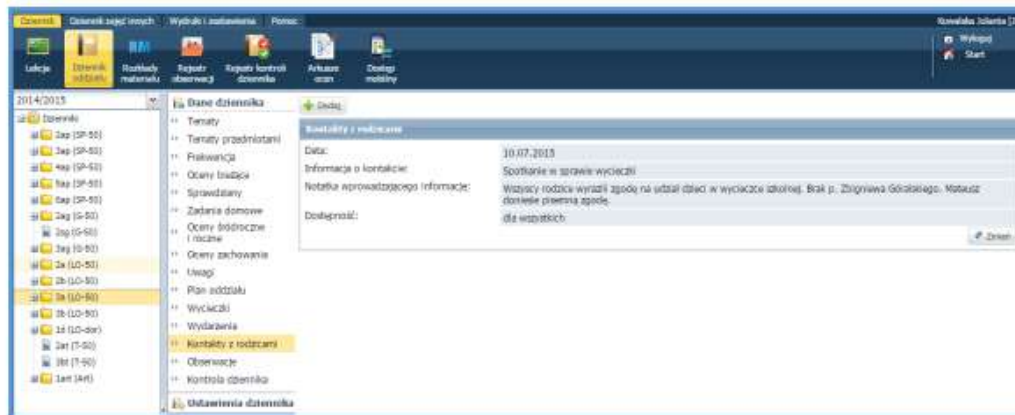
Dziennik Dziennik zajęć innych Wydruki i zestawienia Pomoc

Kowalska Jolanta [

Lekcje Dziennik oddziału Rozkłady materiału Rejestr obserwacji Rejestr kontroli dziennika Arkusze ocen Dostęp mobilny

Wyloguj Start

2014/2015

Dziennik
2ap (SP-50)
3ap (SP-50)
4ap (SP-50)
5ap (SP-50)
6ap (SP-50)
2ag (G-50)
2ag (G-50)
3ag (G-50)
2a (LO-50)
2b (LO-50)
3a (LO-50)
3b (LO-50)
1d (LO-dor)
2at (T-50)
3bt (T-50)
1art (Art)

Dane dziennika
Tematy
Tematy przedmiotami
Frekwencja
Oceny bieżące
Sprawdziany
Zadania domowe
Oceny śródroczne i roczne
Oceny zachowania
Uwagi
Plan oddziału
Wycieczki
Wydarzenia
Kontakty z rodzicami
Obserwacje
Kontrola dziennika
Ustawienia dziennika

Dodaj

Kontakty z rodzicami

| | |
|---|---|
| Data: | 10.07.2015 |
| Informacja o kontakcie: | Spotkanie w sprawie wycieczki |
| Notatka wprowadzającego informacje: | Wszyscy rodzice wyrazili zgodę na udział dzieci w wycieczce szkolnej. Brak p. Zbigniewa Gdolskiego. Mateusz doniesie pisemną zgodę. |
| Dostępność: | dla wszystkich |

Zmień